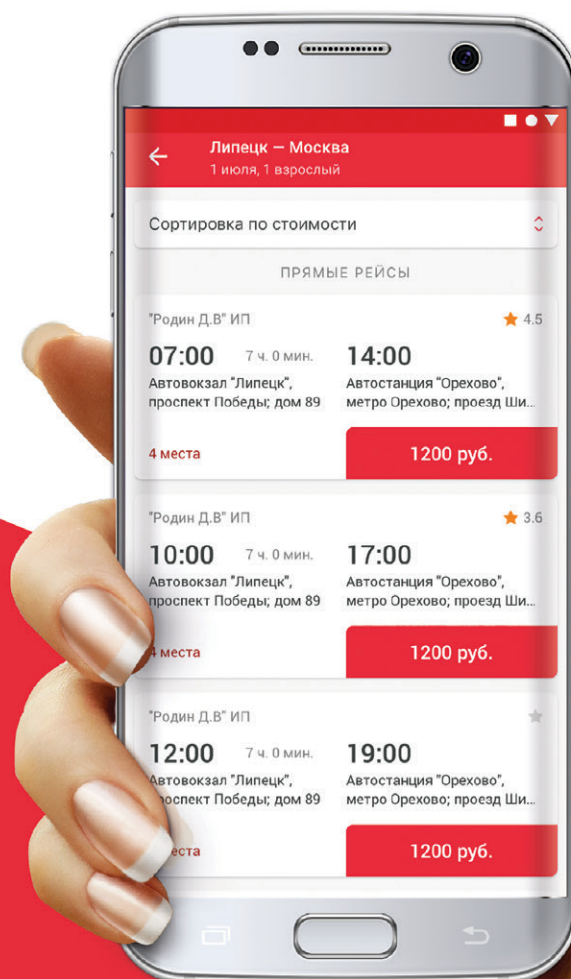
Липецк — Москва
1 июля, 1 взрослый

Сортировка по стоимости

ПРЯМЫЕ РЕЙСЫ

"Родин Д.В" ИП
4.5
07:00 7 ч. 0 мин. 14:00
Автовокзал "Липецк", проспект Победы; дом 89
Автостанция "Орехово", метро Орехово; проезд Ши...
4 места
1200 руб.

"Родин Д.В" ИП
3.6
10:00 7 ч. 0 мин. 17:00
Автовокзал "Липецк", проспект Победы; дом 89
Автостанция "Орехово", метро Орехово; проезд Ши...
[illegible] места
1200 руб.

"Родин Д.В" ИП
12:00 7 ч. 0 мин. 19:00
Автовокзал "Липецк", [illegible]оспект Победы; дом 89
Автостанция "Орехово", метро Орехово; проезд Ши...
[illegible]еста
1200 руб.